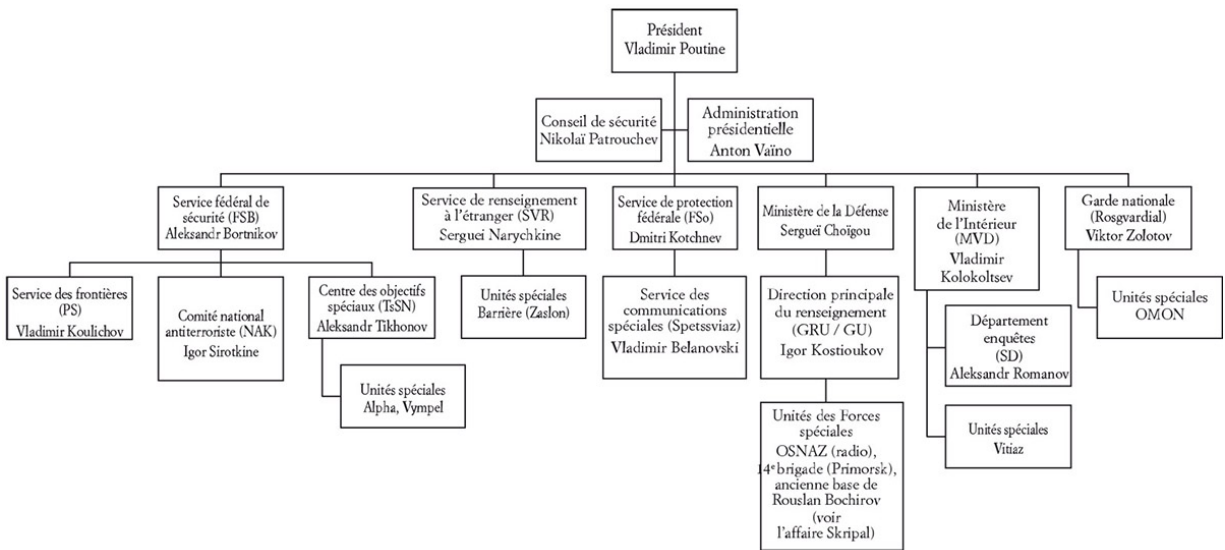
Président
Vladimir Poutine

Conseil de sécurité
Nikolaï Patrouchev

Administration présidentielle
Anton Vaïno

Service fédéral de sécurité (FSB)
Aleksandr Bortnikov

Service des frontières (PS)
Vladimir Koulichov

Comité national antiterroriste (NAK)
Igor Sirotkine

Centre des objectifs spéciaux (TsSN)
Aleksandr Tikhonov

Unités spéciales
Alpha, Vympel

Service de renseignement à l'étranger (SVR)
Serguei Narychkine

Unités spéciales
Barrière (Zaslon)

Service de protection fédérale (FSo)
Dmitri Kotchnev

Service des communications spéciales (Spetssviaz)
Vladimir Belanovski

Ministère de la Défense
Sergueï Choïgou

Direction principale du renseignement (GRU / GU)
Igor Kostioukov

Unités des Forces spéciales
OSNAZ (radio), 14$^{e}$ brigade (Primorsk), ancienne base de Rouslan Bochirov (voir l'affaire Skripal)

Ministère de l'Intérieur (MVD)
Vladimir Kolokoltsev

Département enquêtes (SD)
Aleksandr Romanov

Unités spéciales
Vitiaz

Garde nationale (Rosgvardial)
Viktor Zolotov

Unités spéciales
OMON